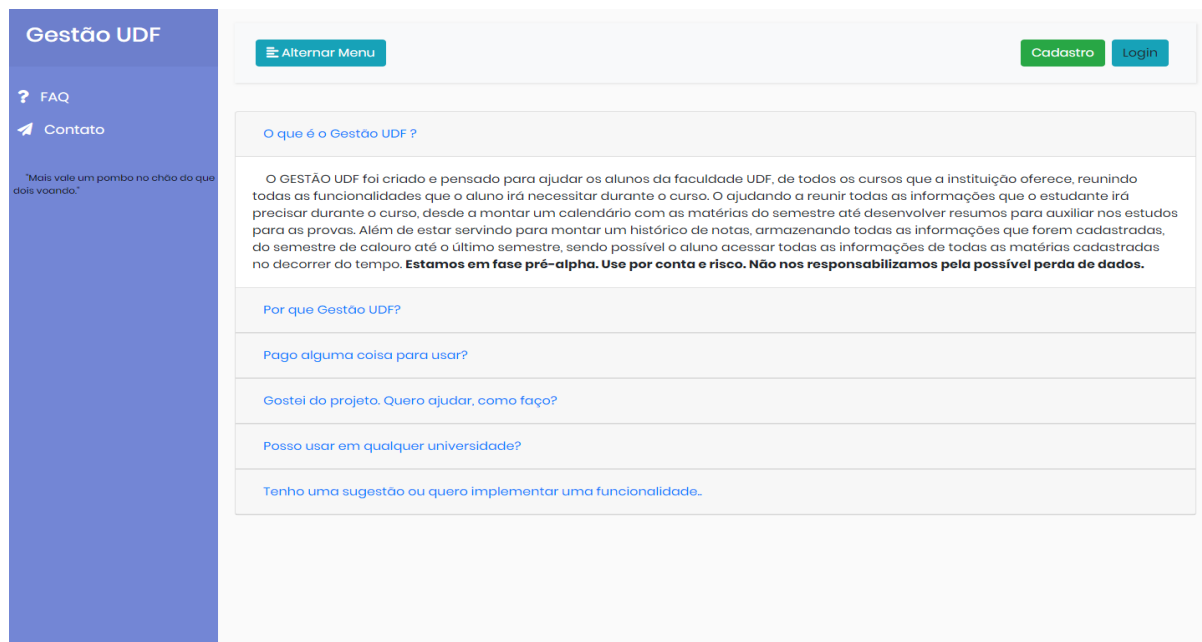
Gestão UDF

? FAQ

Contato

"Mais vale um pombo no chão do que dois voando."

Alternar Menu

Cadastro

Login

O que é o Gestão UDF ?

O GESTÃO UDF foi criado e pensado para ajudar os alunos da faculdade UDF, de todos os cursos que a instituição oferece, reunindo todas as funcionalidades que o aluno irá necessitar durante o curso. O ajudando a reunir todas as informações que o estudante irá precisar durante o curso, desde a montar um calendário com as matérias do semestre até desenvolver resumos para auxiliar nos estudos para as provas. Além de estar servindo para montar um histórico de notas, armazenando todas as informações que forem cadastradas, do semestre de calouro até o último semestre, sendo possível o aluno acessar todas as informações de todas as matérias cadastradas no decorrer do tempo. **Estamos em fase pré-alpha. Use por conta e risco. Não nos responsabilizamos pela possível perda de dados.**

Por que Gestão UDF?

Pago alguma coisa para usar?

Gostei do projeto. Quero ajudar, como faço?

Posso usar em qualquer universidade?

Tenho uma sugestão ou quero implementar uma funcionalidade..